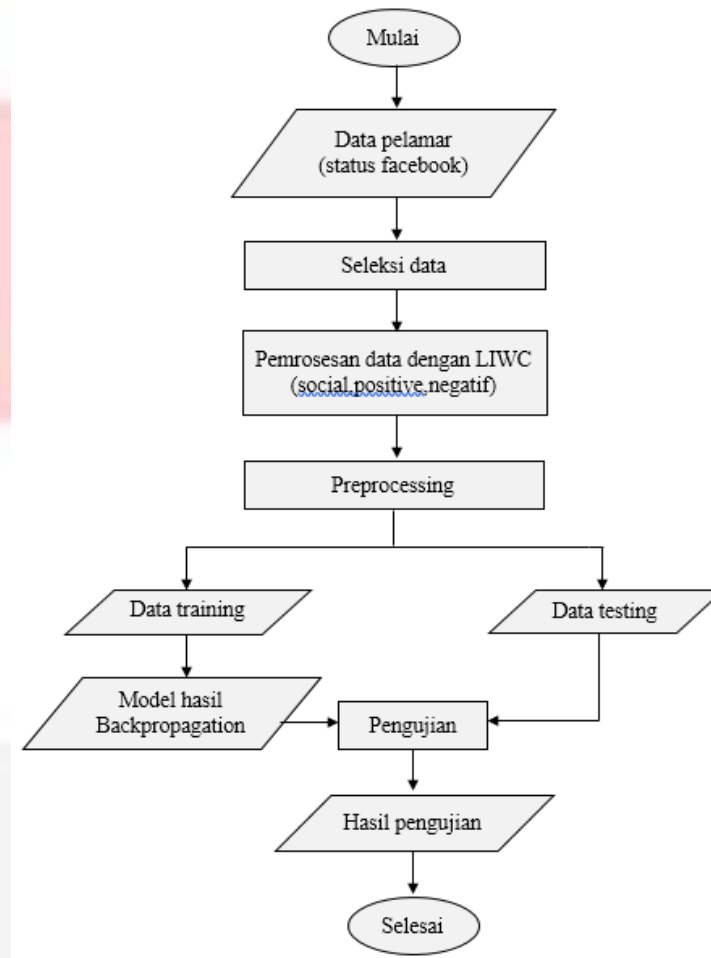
Mulai

Data pelamar (status facebook)

Seleksi data

Pemrosesan data dengan LIWC (social,positive,negatif)

Preprocessing

Data training

Data testing

Model hasil Backpropagation

Pengujian

Hasil pengujian

Selesai